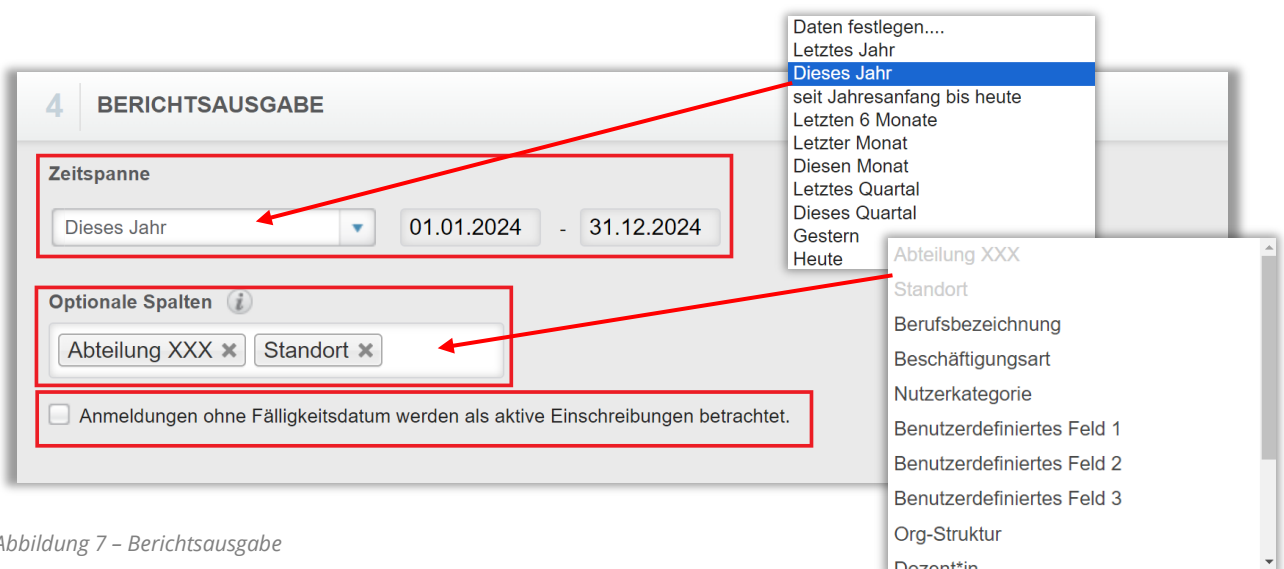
4 BERICHTSAUSGABE

Zeitspanne

Dieses Jahr

01.01.2024 - 31.12.2024

Daten festlegen....
Letztes Jahr
Dieses Jahr
seit Jahresanfang bis heute
Letzten 6 Monate
Letzter Monat
Diesen Monat
Letztes Quartal
Dieses Quartal
Gestern
Heute

Optionale Spalten

Abteilung XXX ✖ Standort ✖

Abteilung XXX
Standort
Berufsbezeichnung
Beschäftigungsart
Nutzerkategorie
Benutzerdefiniertes Feld 1
Benutzerdefiniertes Feld 2
Benutzerdefiniertes Feld 3
Org-Struktur
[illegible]

Anmeldungen ohne Fälligkeitsdatum werden als aktive Einschreibungen betrachtet.

Abbildung 7 – Berichtsausgabe